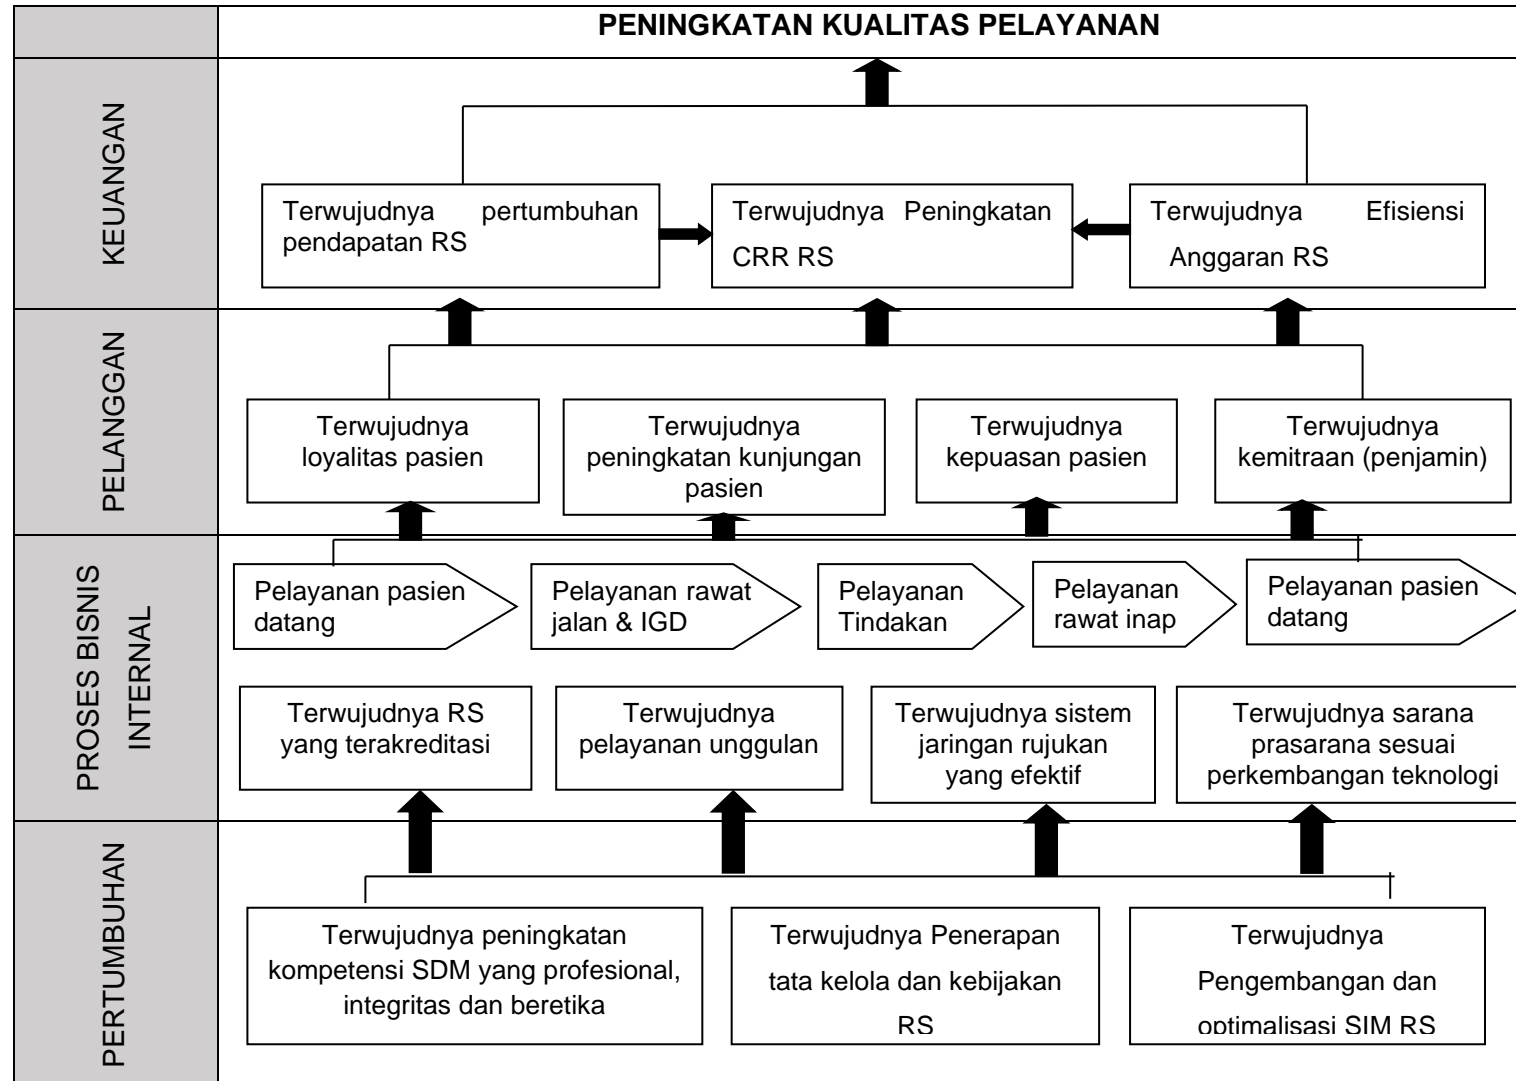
PENINGKATAN KUALITAS PELAYANAN

KEUANGAN

Terwujudnya pertumbuhan pendapatan RS

Terwujudnya Peningkatan CRR RS

Terwujudnya Efisiensi Anggaran RS

PELANGGAN

Terwujudnya loyalitas pasien

Terwujudnya peningkatan kunjungan pasien

Terwujudnya kepuasan pasien

Terwujudnya kemitraan (penjamin)

PROSES BISNIS INTERNAL

Pelayanan pasien datang

Pelayanan rawat jalan & IGD

Pelayanan Tindakan

Pelayanan rawat inap

Pelayanan pasien datang

Terwujudnya RS yang terakreditasi

Terwujudnya pelayanan unggulan

Terwujudnya sistem jaringan rujukan yang efektif

Terwujudnya sarana prasarana sesuai perkembangan teknologi

PERTUMBUHAN

Terwujudnya peningkatan kompetensi SDM yang profesional, integritas dan beretika

Terwujudnya Penerapan tata kelola dan kebijakan RS

Terwujudnya Pengembangan dan optimalisasi SIM RS